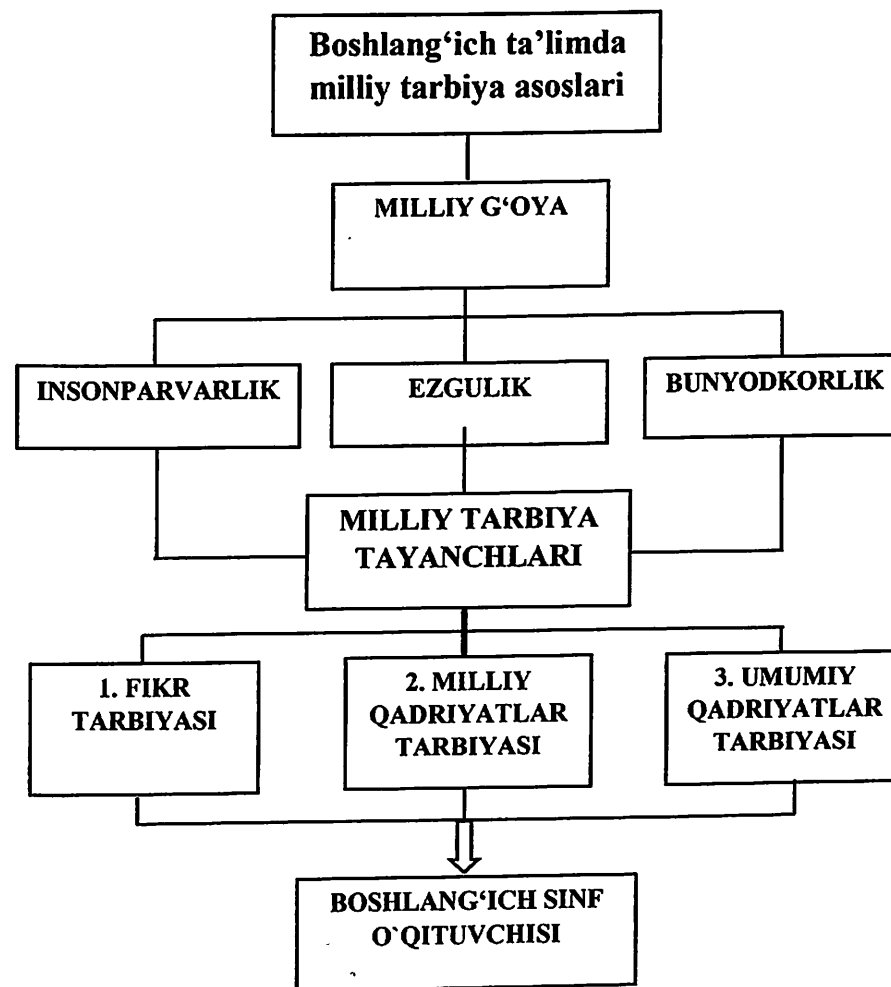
Boshlang‘ich ta’limda milliy tarbiya asoslari

MILLIY G‘OYA

INSONPARVARLIK

EZGULIK

BUNYODKORLIK

MILLIY TARBIYA TAYANCHLARI

1. FIKR TARBIYASI

2. MILLIY QADRIYATLAR TARBIYASI

3. UMUMIY QADRIYATLAR TARBIYASI

BOSHLANG‘ICH SINF O`QITUVCHISI